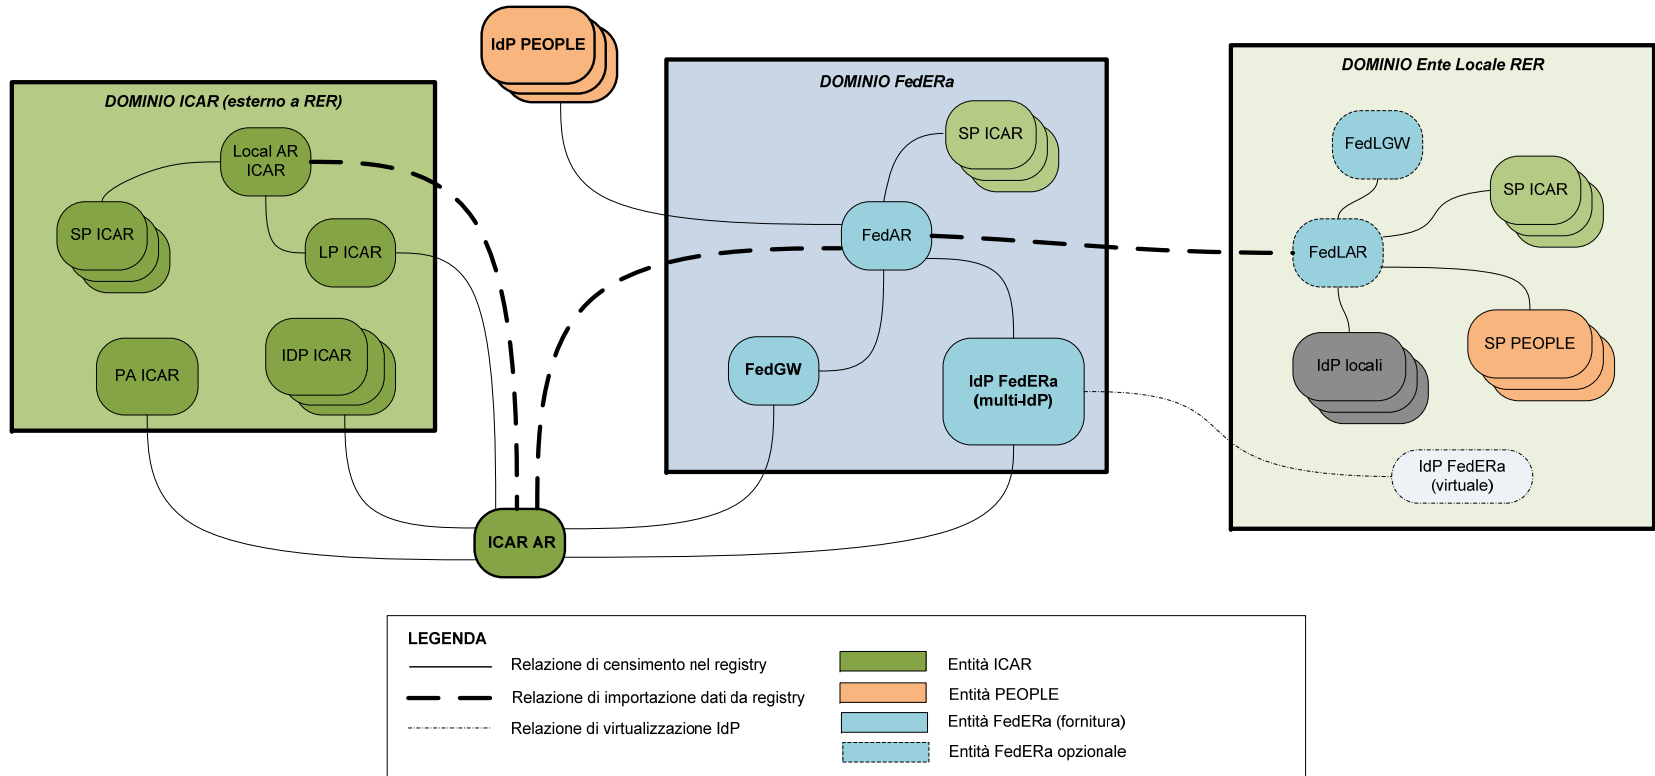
IdP PEOPLE

DOMINIO ICAR (esterno a RER)

Local AR ICAR

SP ICAR

LP ICAR

PA ICAR

IDP ICAR

DOMINIO FedERa

SP ICAR

FedAR

FedGW

IdP FedERa (multi-IdP)

DOMINIO Ente Locale RER

FedLGW

SP ICAR

FedLAR

IdP locali

SP PEOPLE

IdP FedERa (virtuale)

ICAR AR

LEGENDA

Relazione di censimento nel registry

Relazione di importazione dati da registry

Relazione di virtualizzazione IdP

Entità ICAR

Entità PEOPLE

Entità FedERa (fornitura)

Entità FedERa opzionale